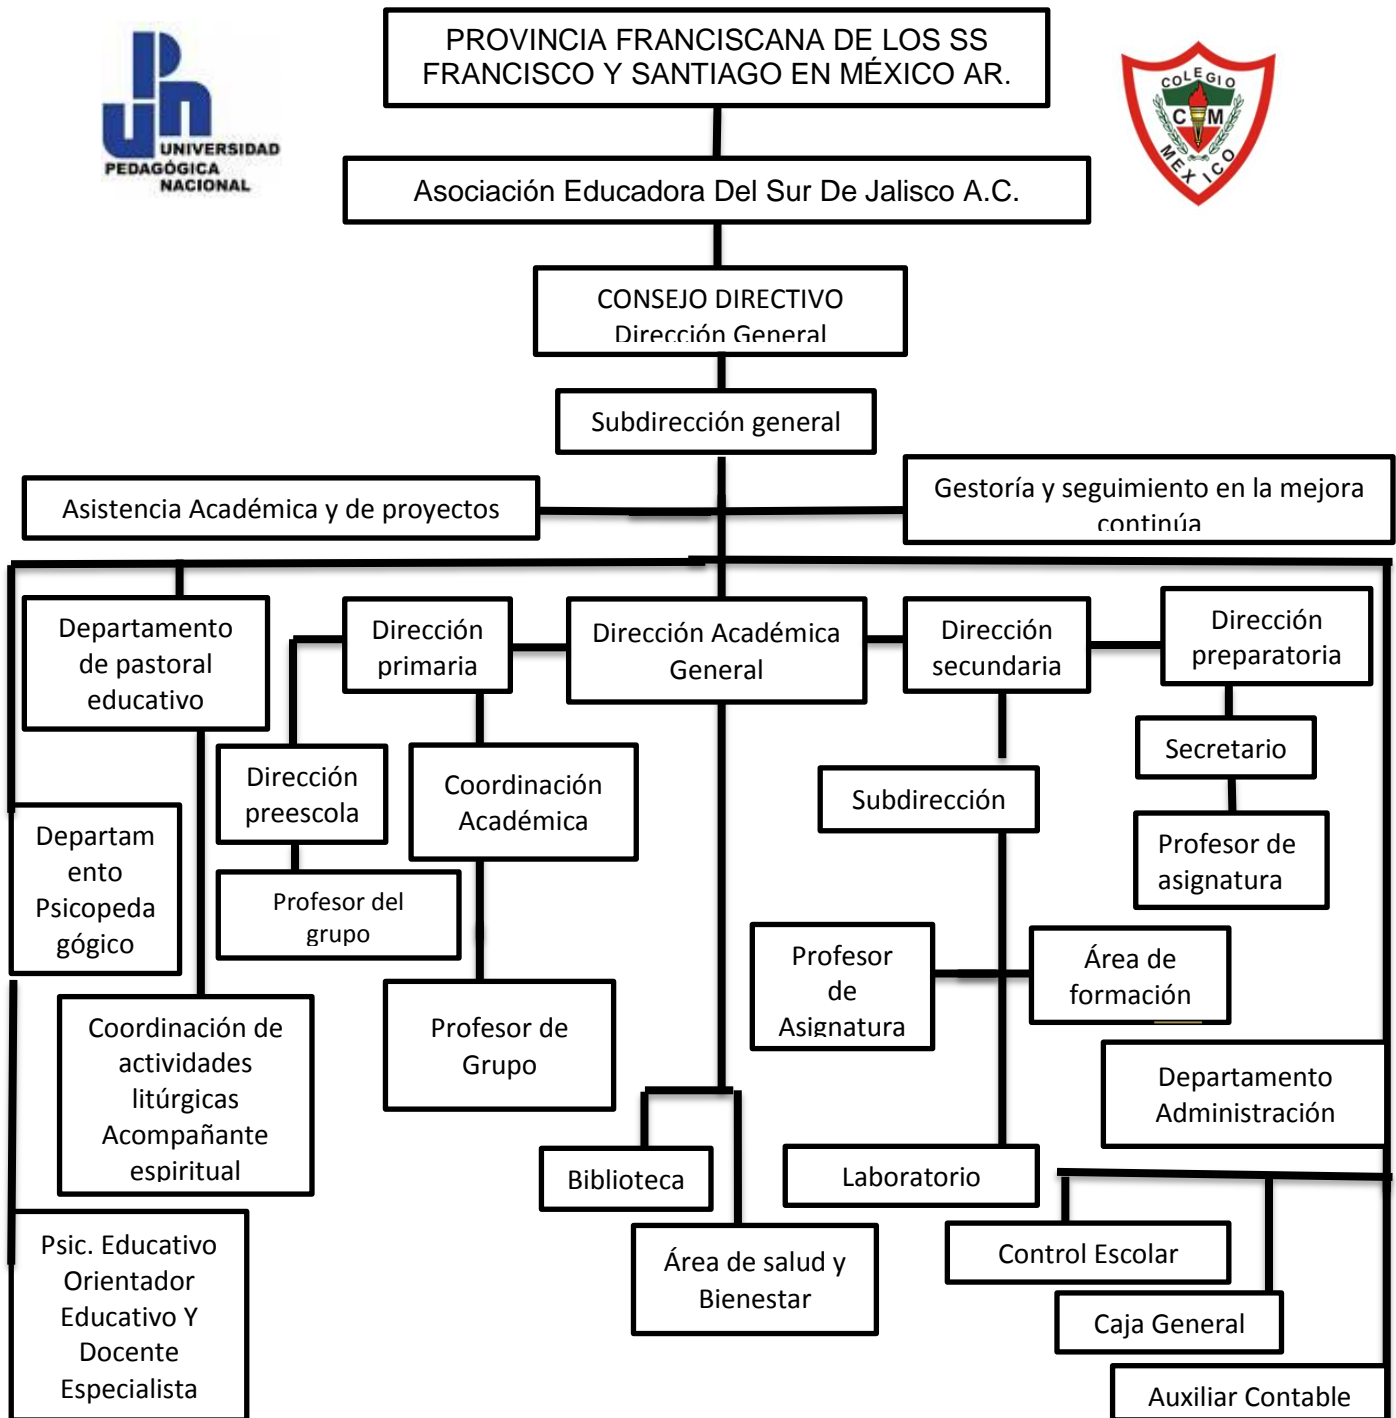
UPN UNIVERSIDAD PEDAGÓGICA NACIONAL

PROVINCIA FRANCISCANA DE LOS SS FRANCISCO Y SANTIAGO EN MÉXICO AR.

COLEGIO C M MEXICO

Asociación Educadora Del Sur De Jalisco A.C.

CONSEJO DIRECTIVO Dirección General

Subdirección general

Asistencia Académica y de proyectos

Gestoría y seguimiento en la mejora continúa

Departamento de pastoral educativo

Dirección primaria

Dirección Académica General

Dirección secundaria

Dirección preparatoria

Secretario

Dirección preescola

Coordinación Académica

Subdirección

Profesor de asignatura

Departam ento Psicopeda gógico

Profesor del grupo

Profesor de Asignatura

Área de formación

Coordinación de actividades litúrgicas Acompañante espiritual

Profesor de Grupo

Departamento Administración

Biblioteca

Laboratorio

Psic. Educativo Orientador Educativo Y Docente Especialista

Área de salud y Bienestar

Control Escolar

Caja General

Auxiliar Contable